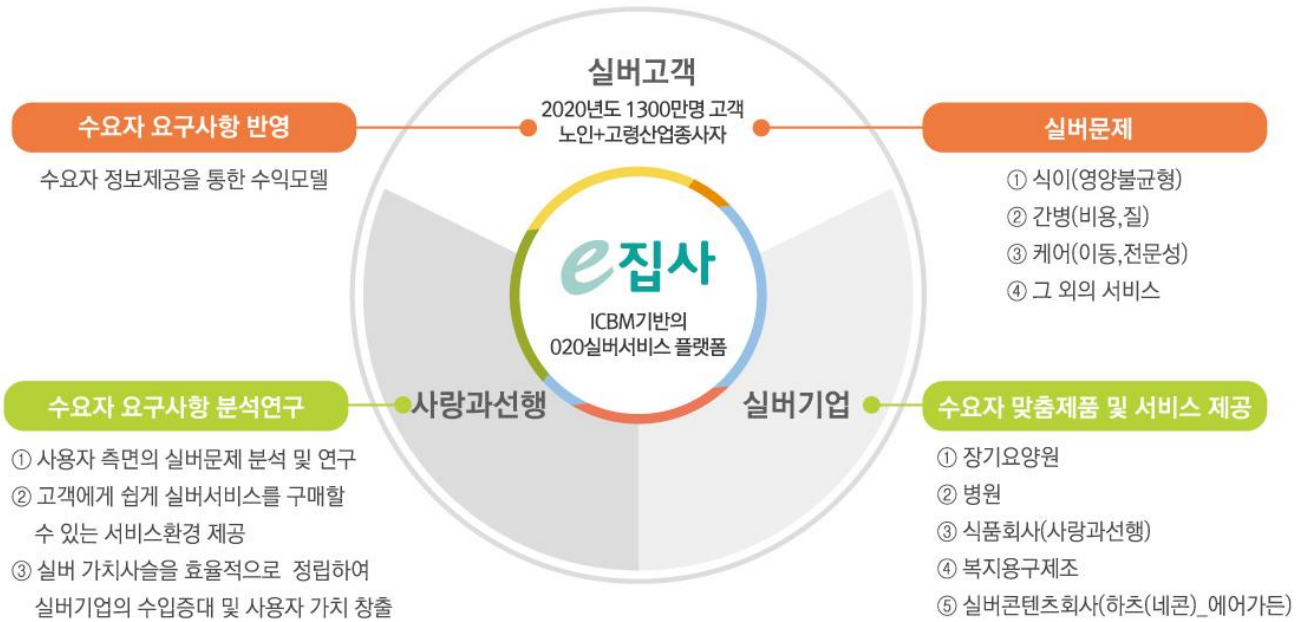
실버고객

2020년도 1300만명 고객
노인+고령산업종사자

수요자 요구사항 반영

수요자 정보제공을 통한 수익모델

실버문제

① 식이(영양불균형)
② 간병(비용,질)
③ 케어(이동,전문성)
④ 그 외의 서비스

e집사

ICBM기반의
020실버서비스 플랫폼

수요자 요구사항 분석연구

사랑과선행

① 사용자 측면의 실버문제 분석 및 연구
② 고객에게 쉽게 실버서비스를 구매할 수 있는 서비스환경 제공
③ 실버 가치사슬을 효율적으로 정립하여 실버기업의 수입증대 및 사용자 가치 창출

실버기업

수요자 맞춤제품 및 서비스 제공

① 장기요양원
② 병원
③ 식품회사(사랑과선행)
④ 복지용구제조
⑤ 실버콘텐츠회사(하츠(네콘)_에어가든)